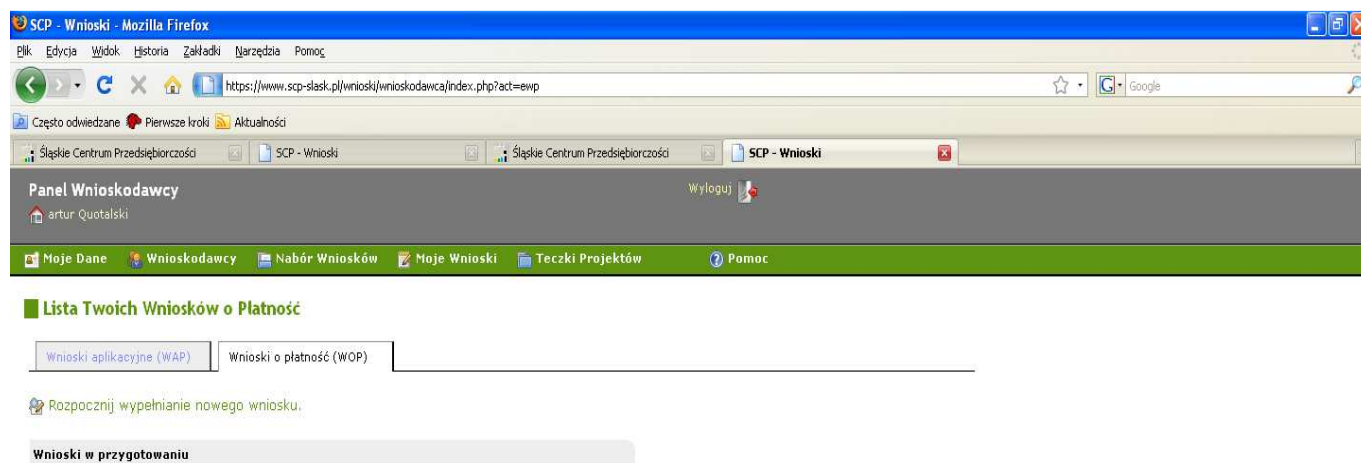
SCP - Wnioski - Mozilla Firefox

Plik Edycja Widok Historia Zakładki Narzędzia Pomoc

https://www.scp-slask.pl/wnioski/wnioskodawca/index.php?act=ewp

Google

Często odwiedzane Pierwsze kroki Aktualności

Śląskie Centrum Przedsiębiorczości | SCP - Wnioski | Śląskie Centrum Przedsiębiorczości | SCP - Wnioski

Panel Wnioskodawcy

artur Quotalski

Wyloguj

Moje Dane | Wnioskodawcy | Nabór Wniosków | Moje Wnioski | Teczki Projektów | Pomoc

Lista Twoich Wniosków o Płatność

Wnioski aplikacyjne (WAP) | Wnioski o płatność (WOP)

Rozpocznij wypełnianie nowego wniosku.

Wnioski w przygotowaniu